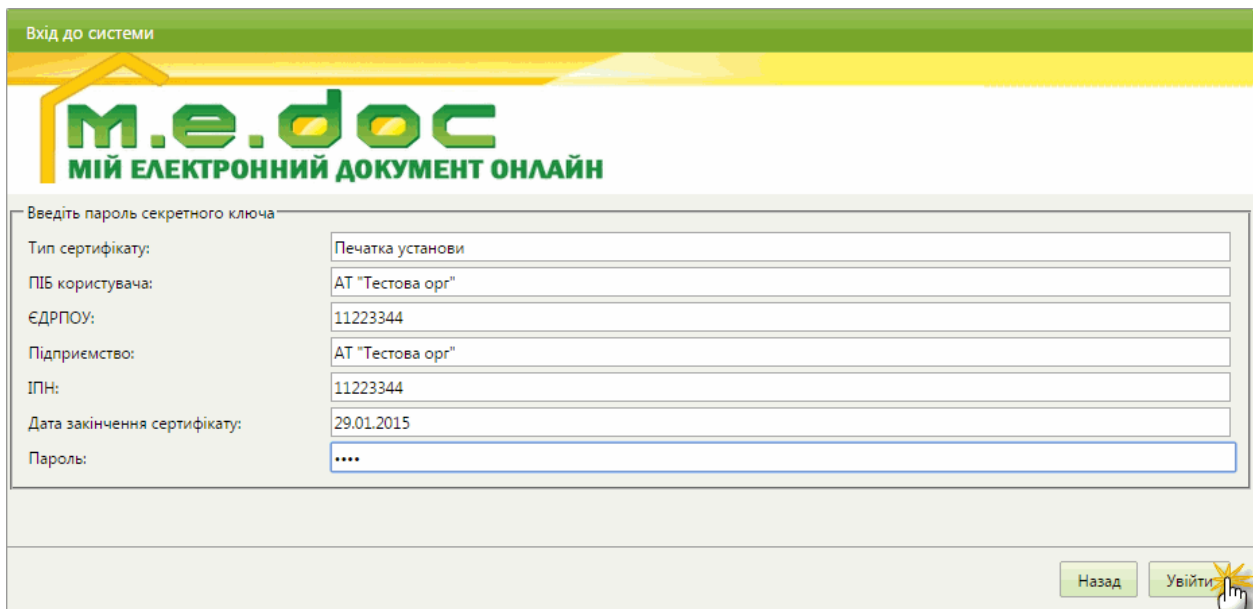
Вхід до системи

m.e.doc
МІЙ ЕЛЕКТРОННИЙ ДОКУМЕНТ ОНЛАЙН

Введіть пароль секретного ключа

Тип сертифікату: Печатка установи
ПІБ користувача: АТ "Тестова орг"
ЄДРПОУ: 11223344
Підприємство: АТ "Тестова орг"
ІПН: 11223344
Дата закінчення сертифікату: 29.01.2015
Пароль: ••••

Назад
Увійти